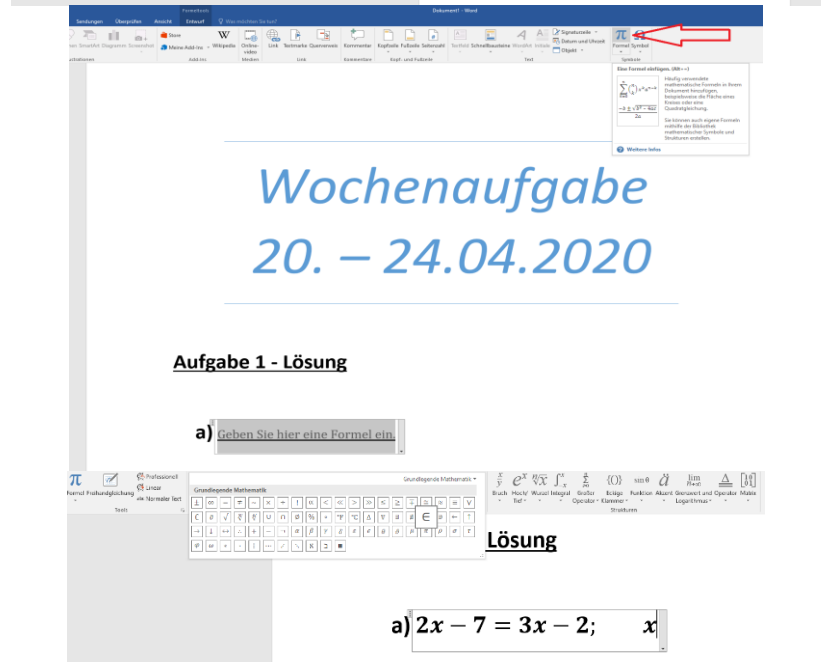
Formeltools
Sendungen Überprüfen Ansicht Entwurf Was möchten Sie tun?
Dokument1 - Word

SmartArt Diagramm Screenshot
Store
Meine Add-ins
Wikipedia
Online-videos
Link Textmarke Querverweis
Kommentar
Kopfzeile Fußzeile Seitenzahl
Textfeld Schnellbausteine WordArt Initiale
Signaturzeile
Datum und Uhrzeit
Objekt
Formel Symbol
Illustrationen Add-Ins Medien Link Kommentare Kopf- und Fußzeile Text Symbole

Eine Formel einfügen. (Alt+=)
Häufig verwendete mathematische Formeln in Ihrem Dokument hinzufügen, beispielsweise die Fläche eines Kreises oder eine Quadratgleichung.
Sie können auch eigene Formeln mithilfe der Bibliothek mathematischer Symbole und Strukturen erstellen.
Weitere Infos

Wochenaufgabe
20. – 24.04.2020

Aufgabe 1 - Lösung

a) Geben Sie hier eine Formel ein.

Formel Freihandgleichung Professionell Linear Normaler Text
Tools
Grundlegende Mathematik
Grundlegende Mathematik
Bruch Hoch-/Tiefstellen Wurzel Integral Großer Operator Eckige Klammer Funktion Akzent Grenzwert und Logarithmus Operator Matrix
Strukturen

Lösung

a) $2x - 7 = 3x - 2;$ $x$